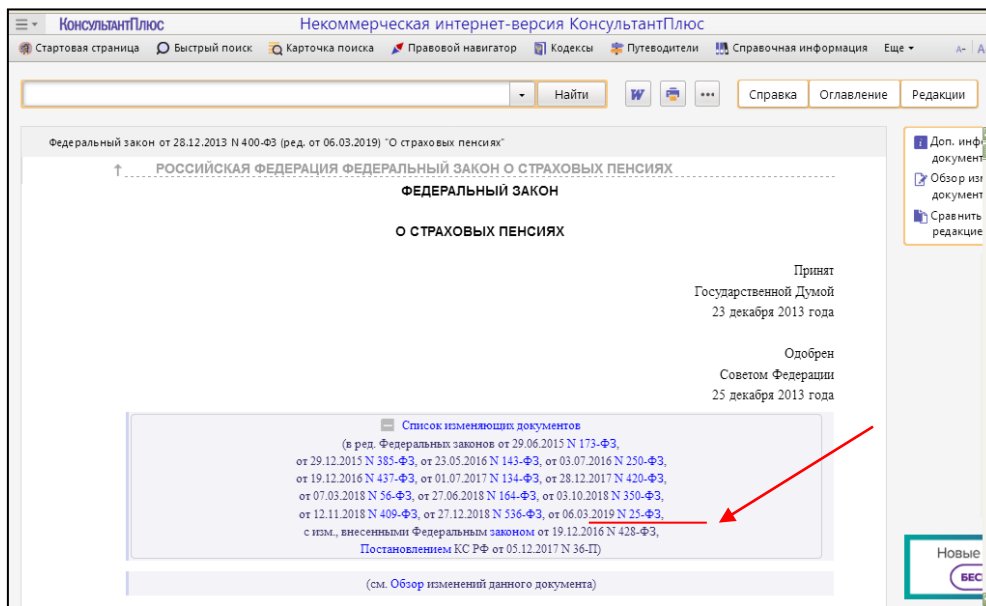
КонсультантПлюс Некоммерческая интернет-версия КонсультантПлюс

Стартовая страница Быстрый поиск Карточка поиска Правовой навигатор Кодексы Путеводители Справочная информация Еще

Найти

Справка Оглавление Редакции

Федеральный закон от 28.12.2013 N 400-ФЗ (ред. от 06.03.2019) "О страховых пенсиях"

РОССИЙСКАЯ ФЕДЕРАЦИЯ ФЕДЕРАЛЬНЫЙ ЗАКОН О СТРАХОВЫХ ПЕНСИЯХ

ФЕДЕРАЛЬНЫЙ ЗАКОН

О СТРАХОВЫХ ПЕНСИЯХ

Принят
Государственной Думой
23 декабря 2013 года

Одобрен
Советом Федерации
25 декабря 2013 года

Список изменяющих документов
(в ред. Федеральных законов от 29.06.2015 N 173-ФЗ,
от 29.12.2015 N 385-ФЗ, от 23.05.2016 N 143-ФЗ, от 03.07.2016 N 250-ФЗ,
от 19.12.2016 N 437-ФЗ, от 01.07.2017 N 134-ФЗ, от 28.12.2017 N 420-ФЗ,
от 07.03.2018 N 56-ФЗ, от 27.06.2018 N 164-ФЗ, от 03.10.2018 N 350-ФЗ,
от 12.11.2018 N 409-ФЗ, от 27.12.2018 N 536-ФЗ, от 06.03.2019 N 25-ФЗ,
с изм., внесенными Федеральным законом от 19.12.2016 N 428-ФЗ,
Постановлением КС РФ от 05.12.2017 N 36-П)

(см. Обзор изменений данного документа)

Доп. инф документ
Обзор из документ
Сравнить редакцие

Новые
БЕС